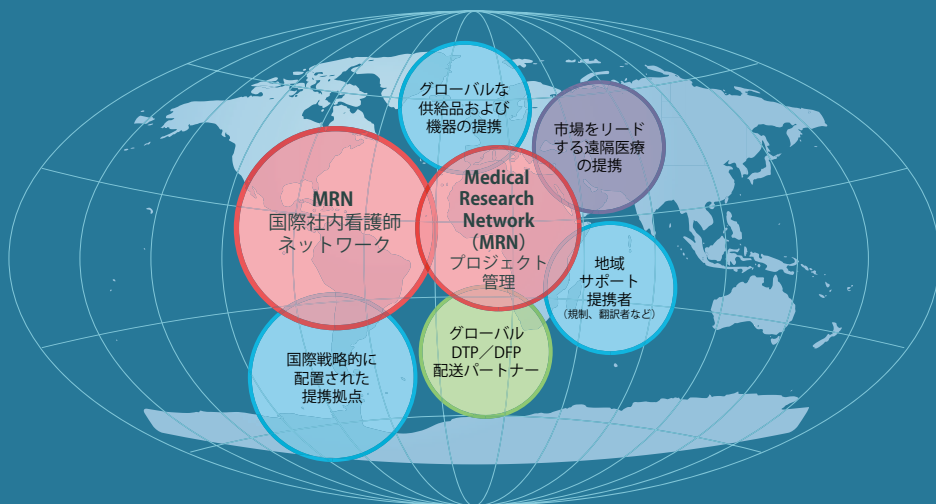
グローバルな
供給品および
機器の提携

市場をリード
する遠隔医療
の提携

MRN
国際社内看護師
ネットワーク

Medical
Research
Network
（MRN）
プロジェクト
管理

地域
サポート
提携者
（規制、翻訳者など）

国際戦略的に
配置された
提携拠点

グローバル
DTP／DFP
配送パートナー